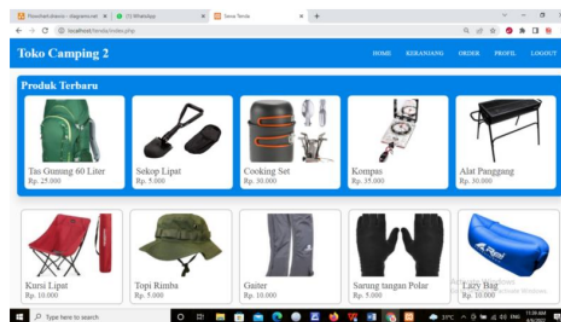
Flowchart diesis - diagrams.net
(1) WhatsApp
Sewa Tenda
localhost/tenda/index.php

Toko Camping 2
HOME KERANJANG ORDER PROFIL LOGOUT

Produk Terbaru

Tas Gunung 60 Liter
Rp. 25.000

Sekop Lipat
Rp. 5.000

Cooking Set
Rp. 30.000

Kompas
Rp. 35.000

Alat Panggang
Rp. 30.000

Kursi Lipat
Rp. 10.000

Topi Rimba
Rp. 5.000

Gaiter
Rp. 10.000

Sarung tangan Polar
Rp. 5.000

Lazy Bag
Rp. 10.000

Activate Windows
Type here to search